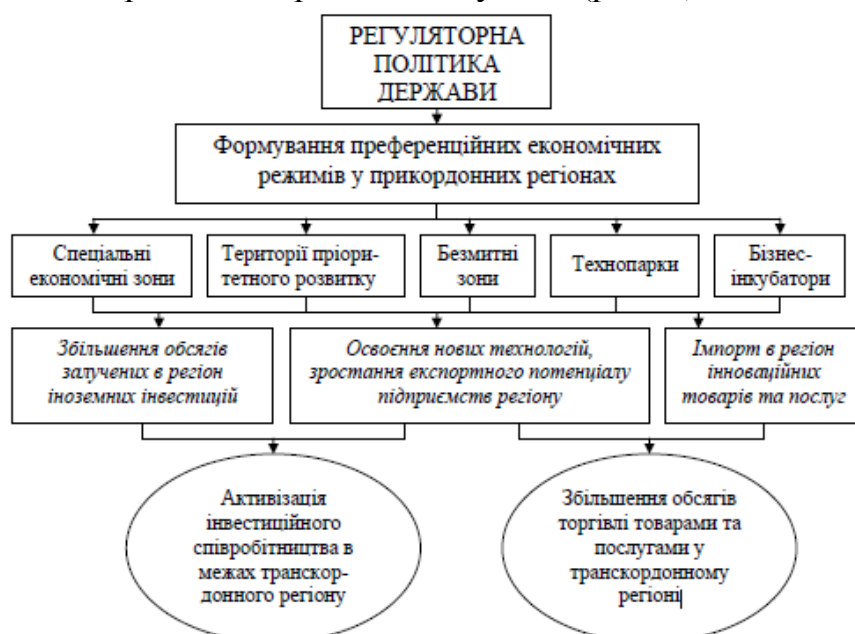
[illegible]

РЕГУЛЯТОРНА ПОЛІТИКА ДЕРЖАВИ

Формування преференційних економічних режимів у прикордонних регіонах

Спеціальні економічні зони

Території пріоритетного розвитку

Безмитні зони

Технопарки

Бізнес-інкубатори

Збільшення обсягів залучених в регіон іноземних інвестицій

Освоєння нових технологій, зростання експортного потенціалу підприємств регіону

Імпорт в регіон інноваційних товарів та послуг

Активізація інвестиційного співробітництва в межах транскордонного регіону

Збільшення обсягів торгівлі товарами та послугами у транскордонному регіоні